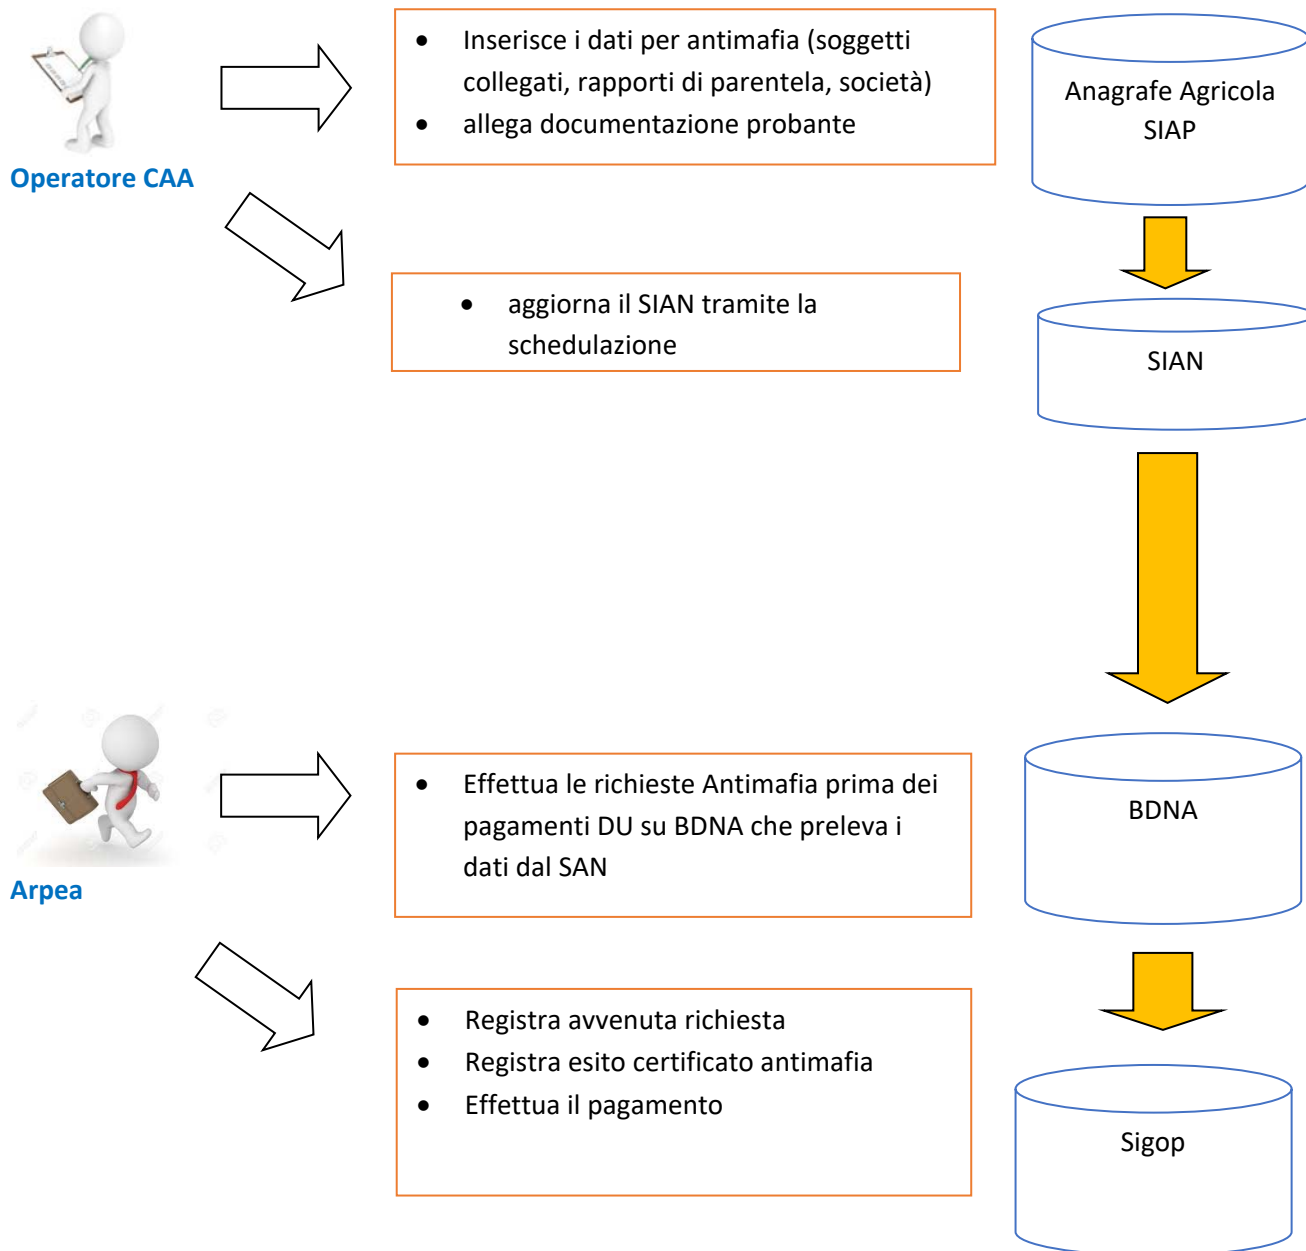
Operatore CAA

• Inserisce i dati per antimafia (soggetti collegati, rapporti di parentela, società)
• allega documentazione probante

Anagrafe Agricola SIAP

• aggiorna il SIAN tramite la schedulazione

SIAN

Arpea

• Effettua le richieste Antimafia prima dei pagamenti DU su BDNA che preleva i dati dal SAN

BDNA

• Registra avvenuta richiesta
• Registra esito certificato antimafia
• Effettua il pagamento

Sigop